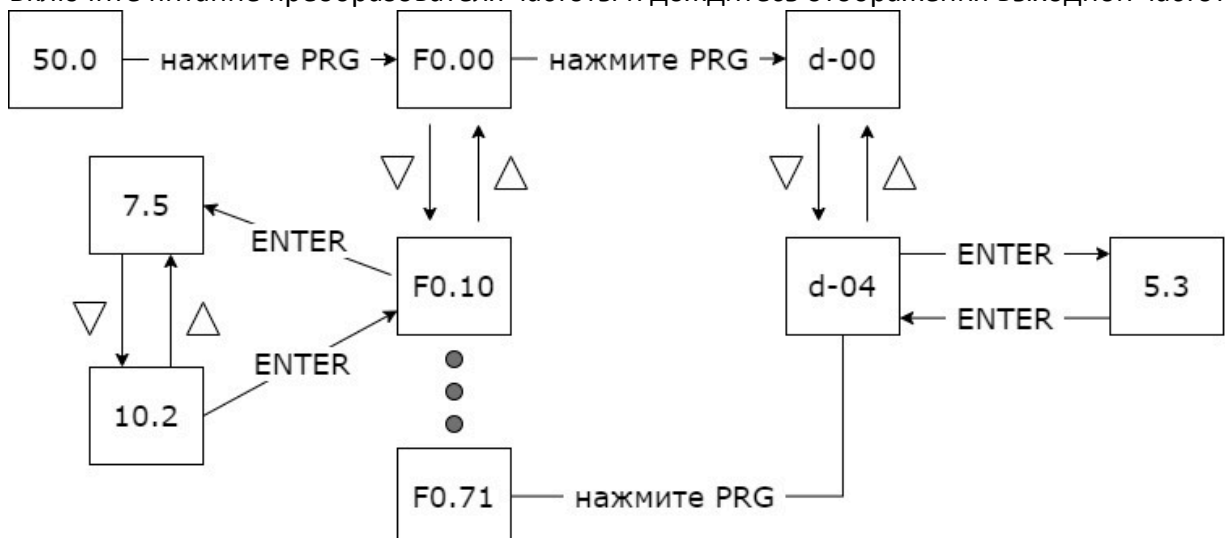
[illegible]

50.0 нажмите PRG F0.00 нажмите PRG d-00

$\bigtriangledown$ $\bigtriangleup$ $\bigtriangledown$ $\bigtriangleup$

7.5 ENTER F0.10 d-04 ENTER 5.3

$\bigtriangledown$ $\bigtriangleup$ ENTER

10.2 ENTER

F0.71 нажмите PRG